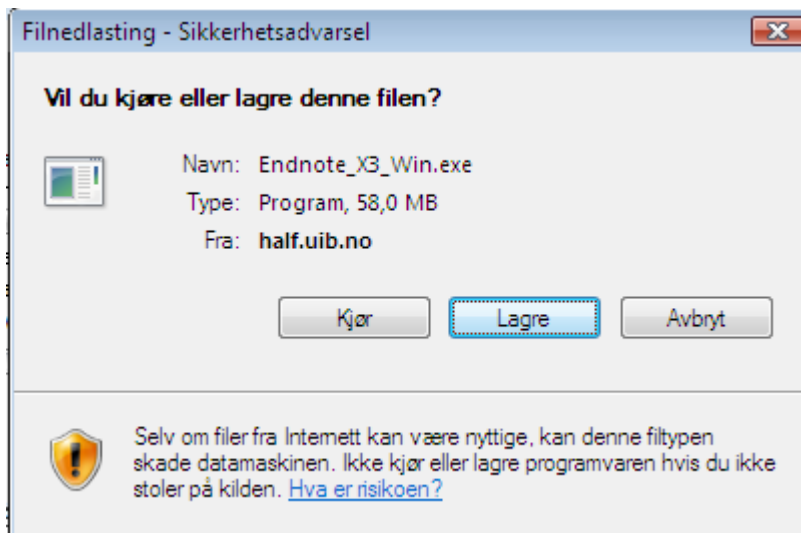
Filnedlasting - Sikkerhetsadvarsel

Vil du kjøre eller lagre denne filen?

Navn: Endnote_X3_Win.exe
Type: Program, 58,0 MB
Fra: half.uib.no

Kjør Lagre Avbryt

Selv om filer fra Internett kan være nyttige, kan denne filtypen skade datamaskinen. Ikke kjør eller lagre programvaren hvis du ikke stoler på kilden. Hva er risikoen?